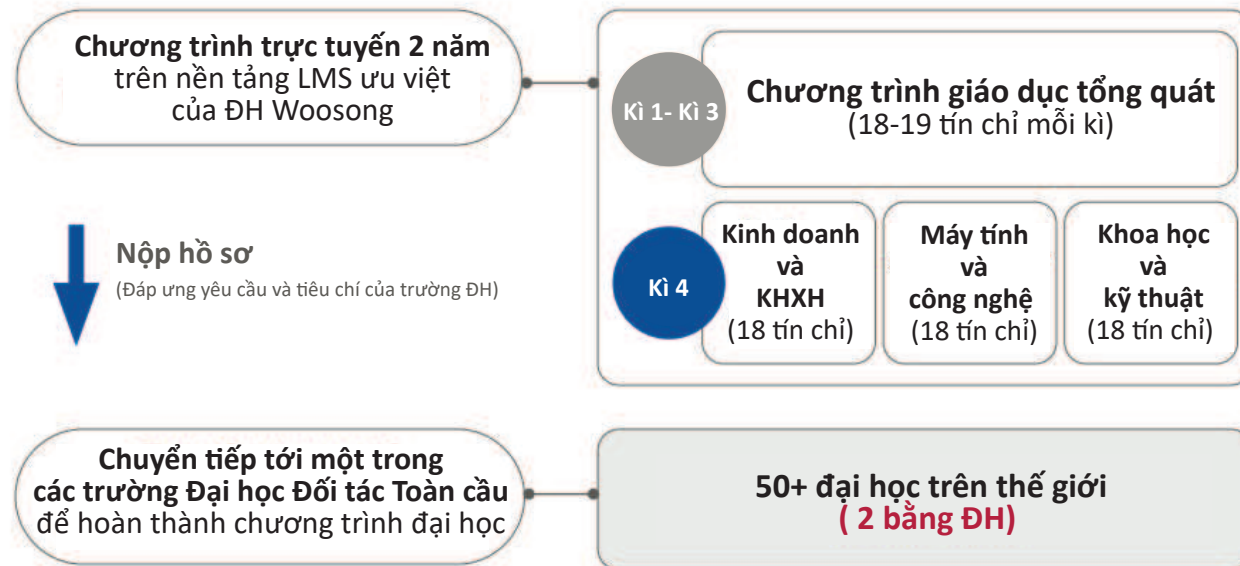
Chương trình trực tuyến 2 năm
trên nền tảng LMS ưu việt
của ĐH Woosong

Kì 1- Kì 3

Chương trình giáo dục tổng quát
(18-19 tín chỉ mỗi kì)

Nộp hồ sơ
(Đáp ưng yêu cầu và tiêu chí của trường ĐH)

Kì 4

Kinh doanh
và
KHXH
(18 tín chỉ)

Máy tính
và
công nghệ
(18 tín chỉ)

Khoa học
và
kỹ thuật
(18 tín chỉ)

Chuyển tiếp tới một trong
các trường Đại học Đối tác Toàn cầu
để hoàn thành chương trình đại học

50+ đại học trên thế giới
( 2 bằng ĐH)